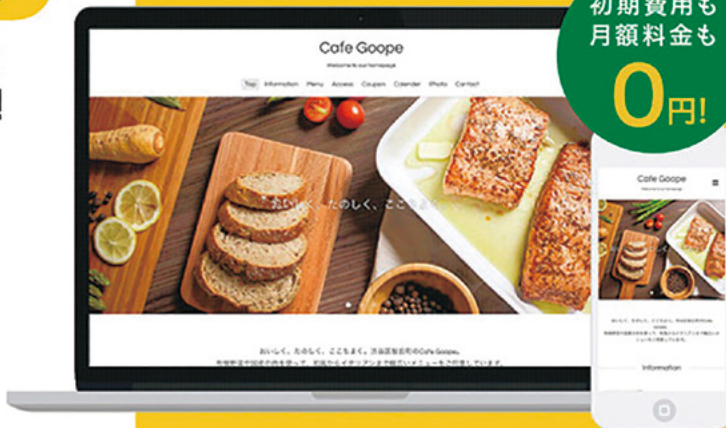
初期費用も
月額料金も
0円!

Cafe Goope

Welcome to our homepage

Top Information Menu Access Coupon Calendar Photo Contact

おいしく、たのしく、ここちよく。

おいしく、たのしく、ここちよく。渋谷区桜丘町のCafe Goope。

Cafe Goope

Welcome to our homepage

Information